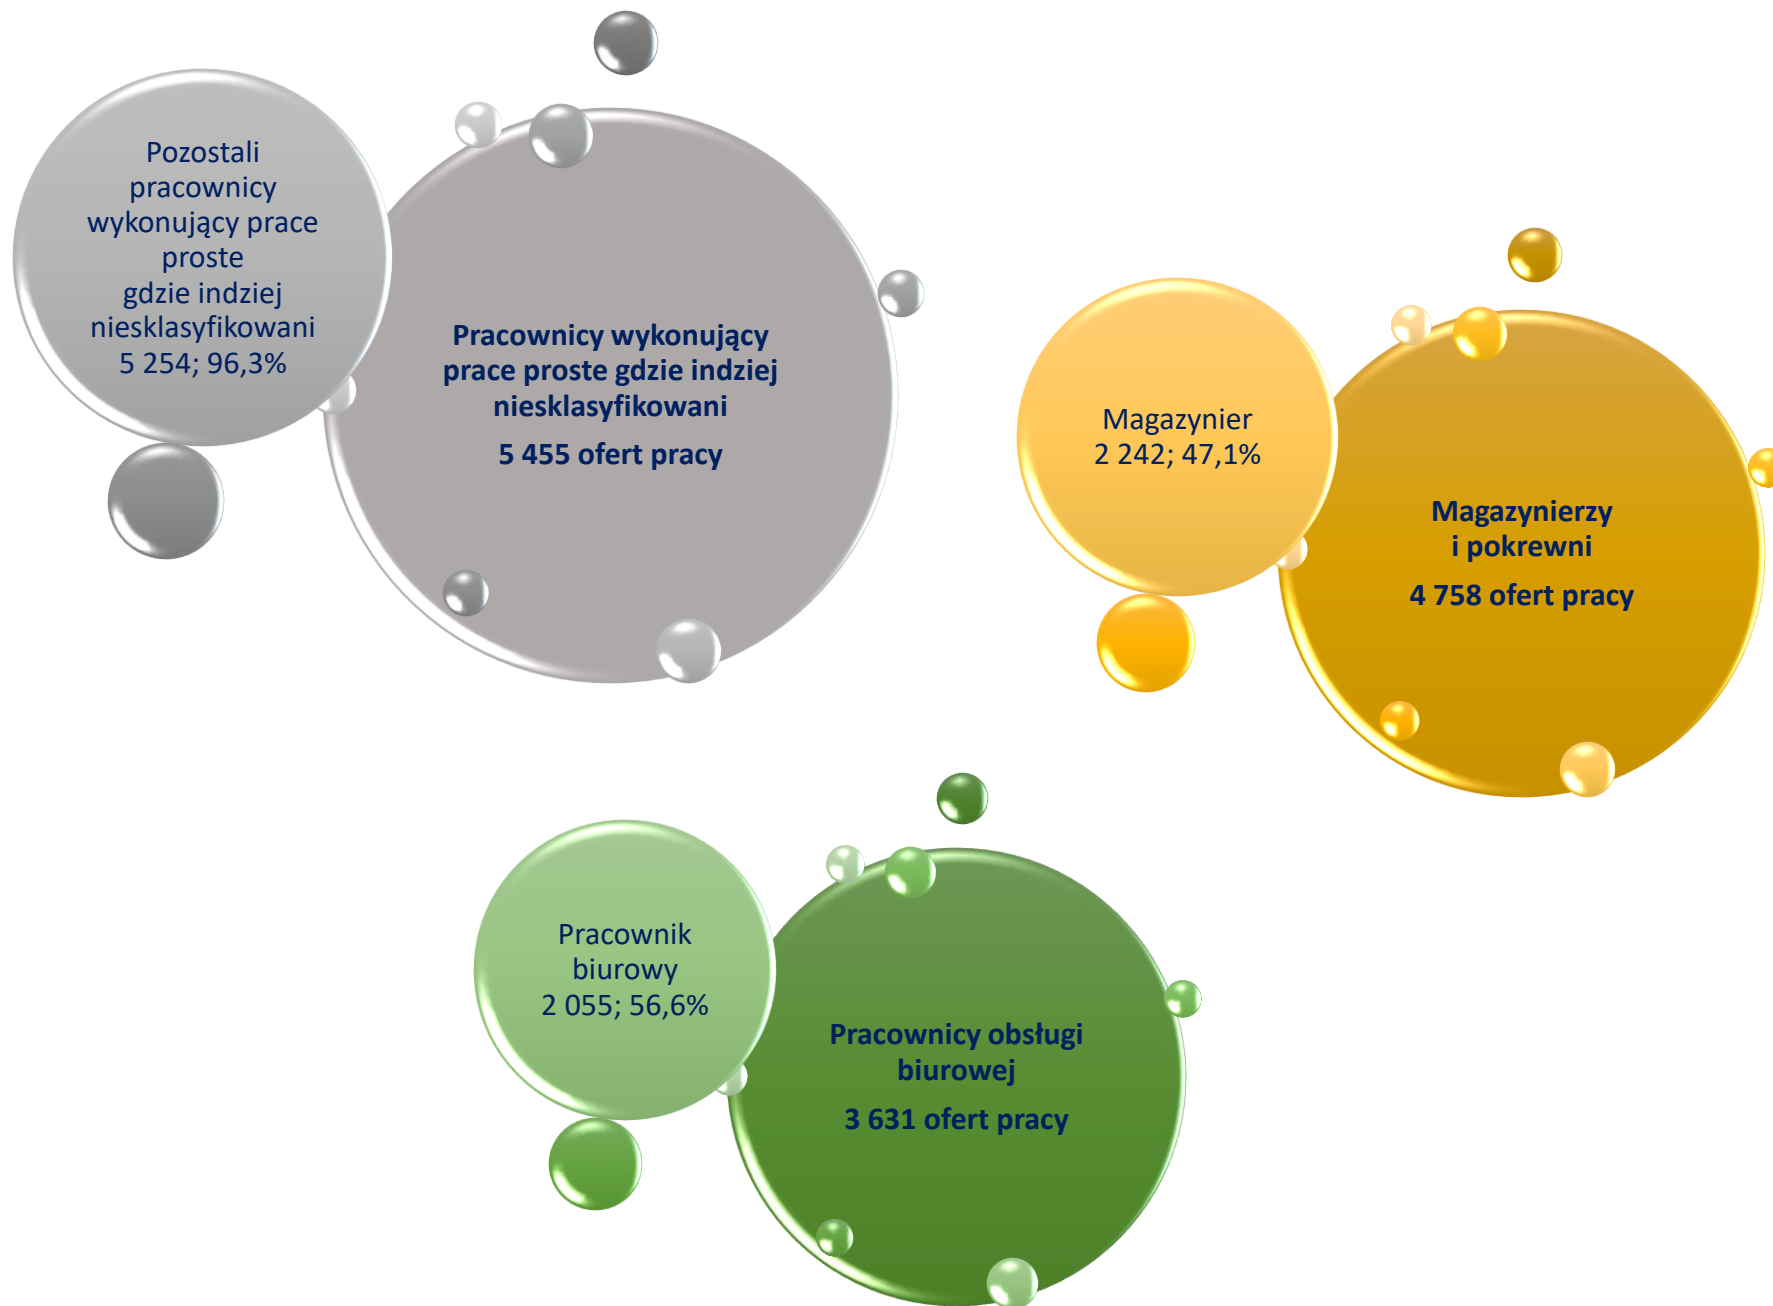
Pozostali pracownicy wykonujący prace proste gdzie indziej niesklasyfikowani
5 254; 96,3%

Pracownicy wykonujący prace proste gdzie indziej niesklasyfikowani

5 455 ofert pracy

Magazynier
2 242; 47,1%

Magazynierzy i pokrewni

4 758 ofert pracy

Pracownik biurowy
2 055; 56,6%

Pracownicy obsługi biurowej

3 631 ofert pracy